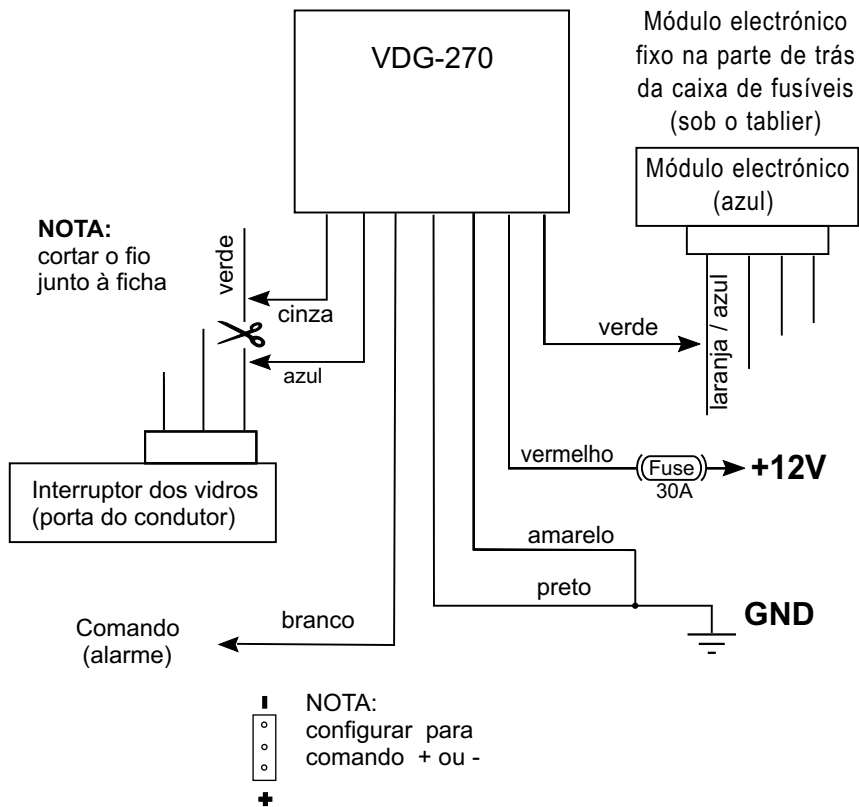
VDG-270

Módulo electrónico fixo na parte de trás da caixa de fusíveis (sob o tablier)

Módulo electrónico (azul)

NOTA:
cortar o fio junto à ficha

verde

cinza

azul

verde

laranja / azul

Interruptor dos vidros (porta do condutor)

vermelho

Fuse
30A

+12V

amarelo

preto

GND

Comando (alarme)

branco

-

+

NOTA:
configurar para comando + ou -